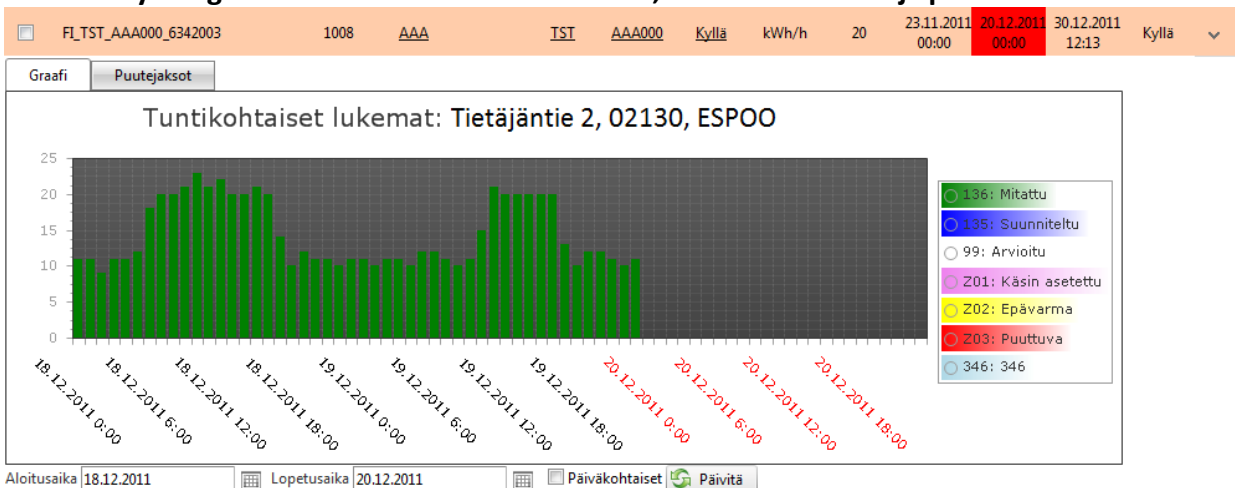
FI_TST_AAA000_6342003 1008 AAA TST AAA000 Kyllä kWh/h 20 23.11.2011 00:00 20.12.2011 00:00 30.12.2011 12:13 Kyllä

Graafi Puutejaksot

Tuntikohtaiset lukemat: Tietäjäntie 2, 02130, ESPOO

25
20
15
10
5
0

18.12.2011 0:00
18.12.2011 6:00
18.12.2011 12:00
18.12.2011 18:00
19.12.2011 0:00
19.12.2011 6:00
19.12.2011 12:00
19.12.2011 18:00
20.12.2011 0:00
20.12.2011 6:00
20.12.2011 12:00
20.12.2011 18:00

136: Mitattu
135: Suunniteltu
99: Arvioitu
Z01: Käsin asetettu
Z02: Epävarma
Z03: Puuttuva
346: 346

Aloitusaika 18.12.2011 Lopetusaika 20.12.2011 Päiväkohtaiset Päivitä